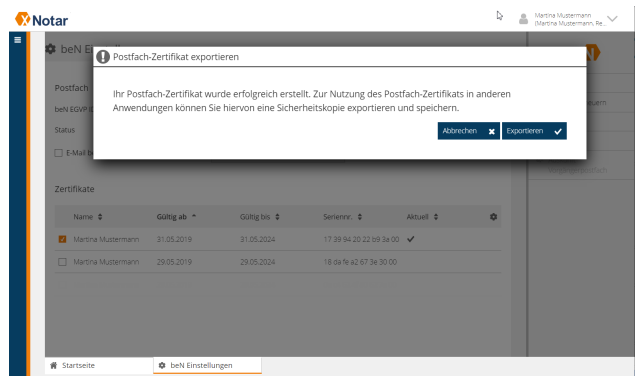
Notar

Martina Mustermann (Martina Mustermann, Re...

beN Ei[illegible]

Postfach-Zertifikat exportieren

Ihr Postfach-Zertifikat wurde erfolgreich erstellt. Zur Nutzung des Postfach-Zertifikats in anderen Anwendungen können Sie hiervon eine Sicherheitskopie exportieren und speichern.

Abbrechen

Exportieren

Postfach

beN EGVP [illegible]

Status

E-Mail b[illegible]

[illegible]euern

Zertifikate

| Name | Gültig ab | Gültig bis | Seriennr. | Aktuell |
|---|---|---|---|---|
| Martina Mustermann | 31.05.2019 | 31.05.2024 | 17 39 94 20 22 b9 3a 00 | ✔ |
| Martina Mustermann | 29.05.2019 | 29.05.2024 | 18 da fe a2 67 3e 30 00 | |

Startseite

beN Einstellungen